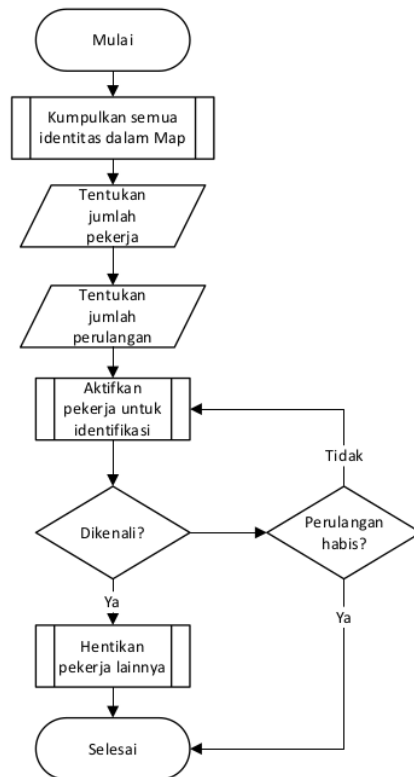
Mulai

Kumpulkan semua identitas dalam Map

Tentukan jumlah pekerja

Tentukan jumlah perulangan

Aktifkan pekerja untuk identifikasi

Tidak

Dikenali?

Perulangan habis?

Ya

Ya

Hentikan pekerja lainnya

Selesai